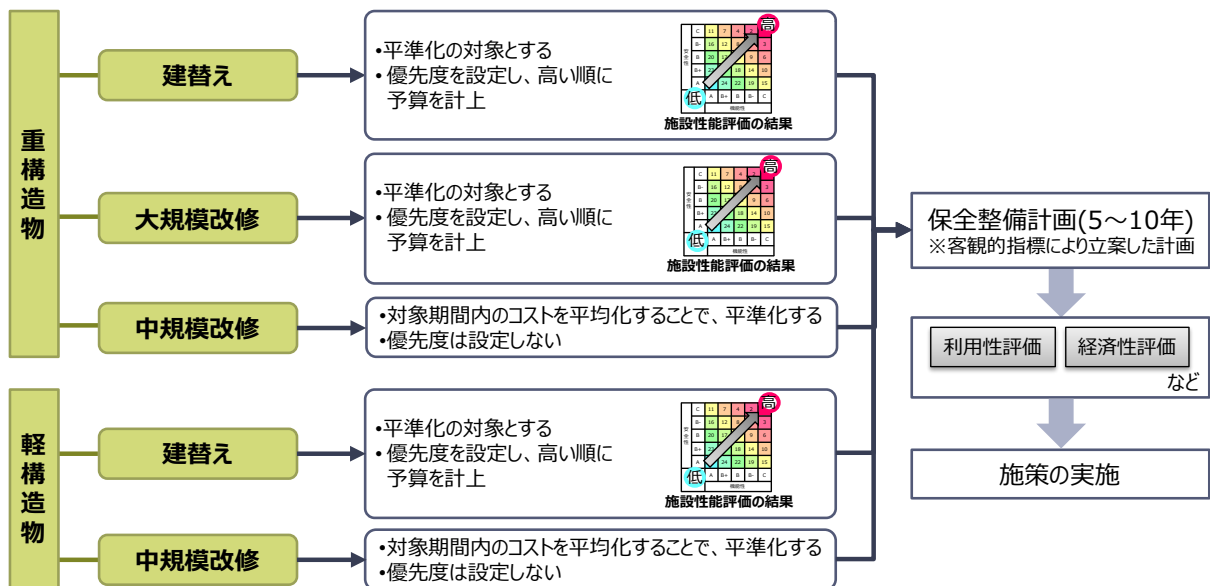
重構造物

建替え

•平準化の対象とする
•優先度を設定し、高い順に予算を計上

高
低
施設性能評価の結果

大規模改修

•平準化の対象とする
•優先度を設定し、高い順に予算を計上

高
低
施設性能評価の結果

中規模改修

•対象期間内のコストを平均化することで、平準化する
•優先度は設定しない

軽構造物

建替え

•平準化の対象とする
•優先度を設定し、高い順に予算を計上

高
低
施設性能評価の結果

中規模改修

•対象期間内のコストを平均化することで、平準化する
•優先度は設定しない

保全整備計画(5～10年)
※客観的指標により立案した計画

利用性評価
経済性評価
など

施策の実施